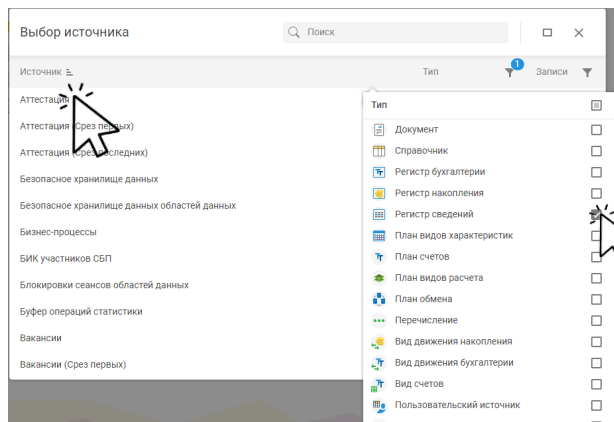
Выбор источника

Поиск

Источник

Тип

1

Записи

Аттестац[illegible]

Аттестация (Срез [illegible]ых)

Аттестация (Срез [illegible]следних)

Безопасное хранилище данных

Безопасное хранилище данных областей данных

Бизнес-процессы

БИК участников СБП

Блокировки сеансов областей данных

Буфер операций статистики

Вакансии

Вакансии (Срез первых)

Тип

Документ

Справочник

Регистр бухгалтерии

Регистр накопления

Регистр сведений

План видов характеристик

План счетов

План видов расчета

План обмена

Перечисление

Вид движения накопления

Вид движения бухгалтерии

Вид счетов

Пользовательский источник